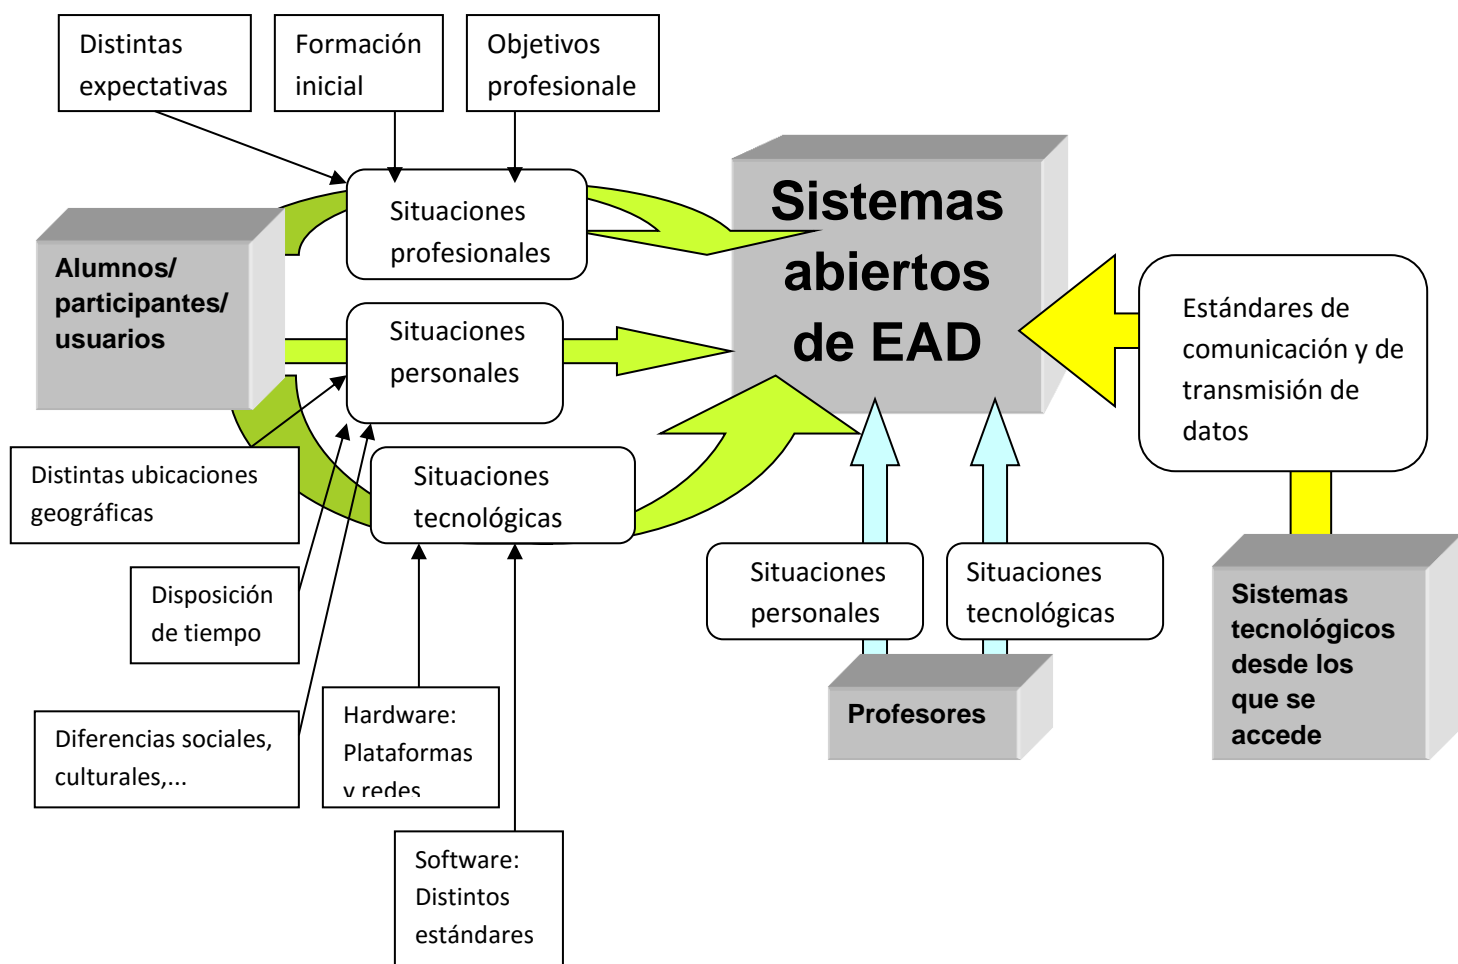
Distintas expectativas

Formación inicial

Objetivos profesionale

Situaciones profesionales

Sistemas abiertos de EAD

Alumnos/ participantes/ usuarios

Situaciones personales

Estándares de comunicación y de transmisión de datos

Distintas ubicaciones geográficas

Situaciones tecnológicas

Disposición de tiempo

Situaciones personales

Situaciones tecnológicas

Sistemas tecnológicos desde los que se accede

Profesores

Diferencias sociales, culturales,...

Hardware: Plataformas y redes

Software: Distintos estándares